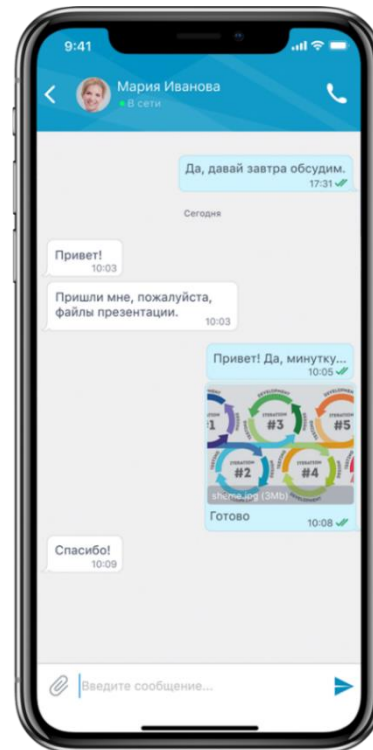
9:41

Мария Иванова
В сети

Да, давай завтра обсудим.
17:31

Сегодня

Привет!
10:03

Пришли мне, пожалуйста, файлы презентации.
10:03

Привет! Да, минутку...
10:05

#1 #3 #5 #2 #4

sheme.jpg (3Mb)

Готово
10:08

Спасибо!
10:09

Введите сообщение...